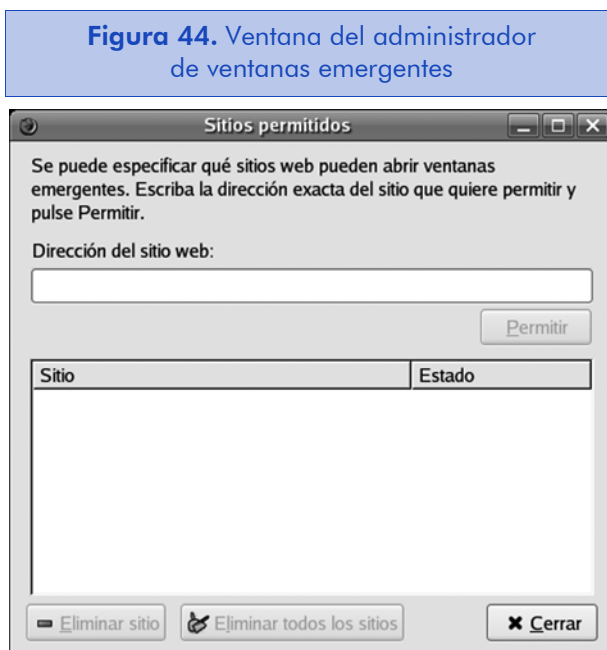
Figura 44. Ventana del administrador de ventanas emergentes

Sitios permitidos

Se puede especificar qué sitios web pueden abrir ventanas emergentes. Escriba la dirección exacta del sitio que quiere permitir y pulse Permitir.

Dirección del sitio web:

Permitir

| Sitio | Estado |
|---|---|

Eliminar sitio
Eliminar todos los sitios
Cerrar